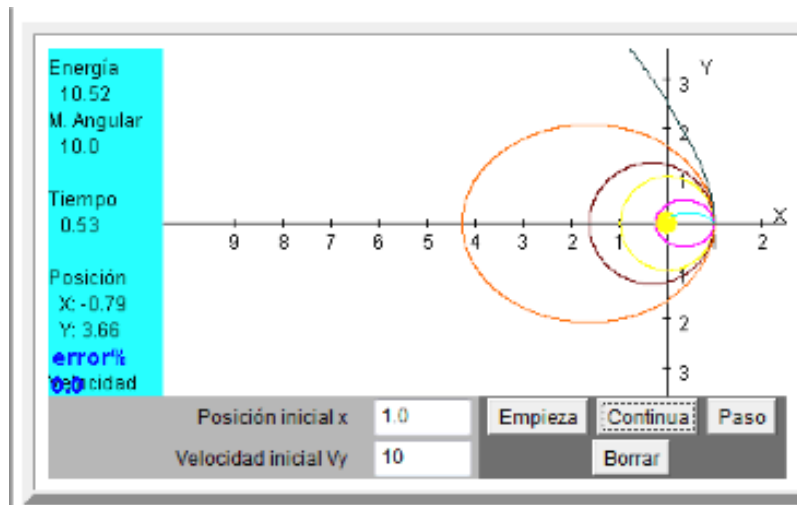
Energía
10.52
M. Angular
10.0

Tiempo
0.53

Posición
X: -0.79
Y: 3.66
error%
0.0
Velocidad

Y
3
2
1
1
2
3
X
9 8 7 6 5 4 3 2 1 1 2

Posición inicial x 1.0
Velocidad inicial Vy 10

Empieza
Continua
Paso
Borrar